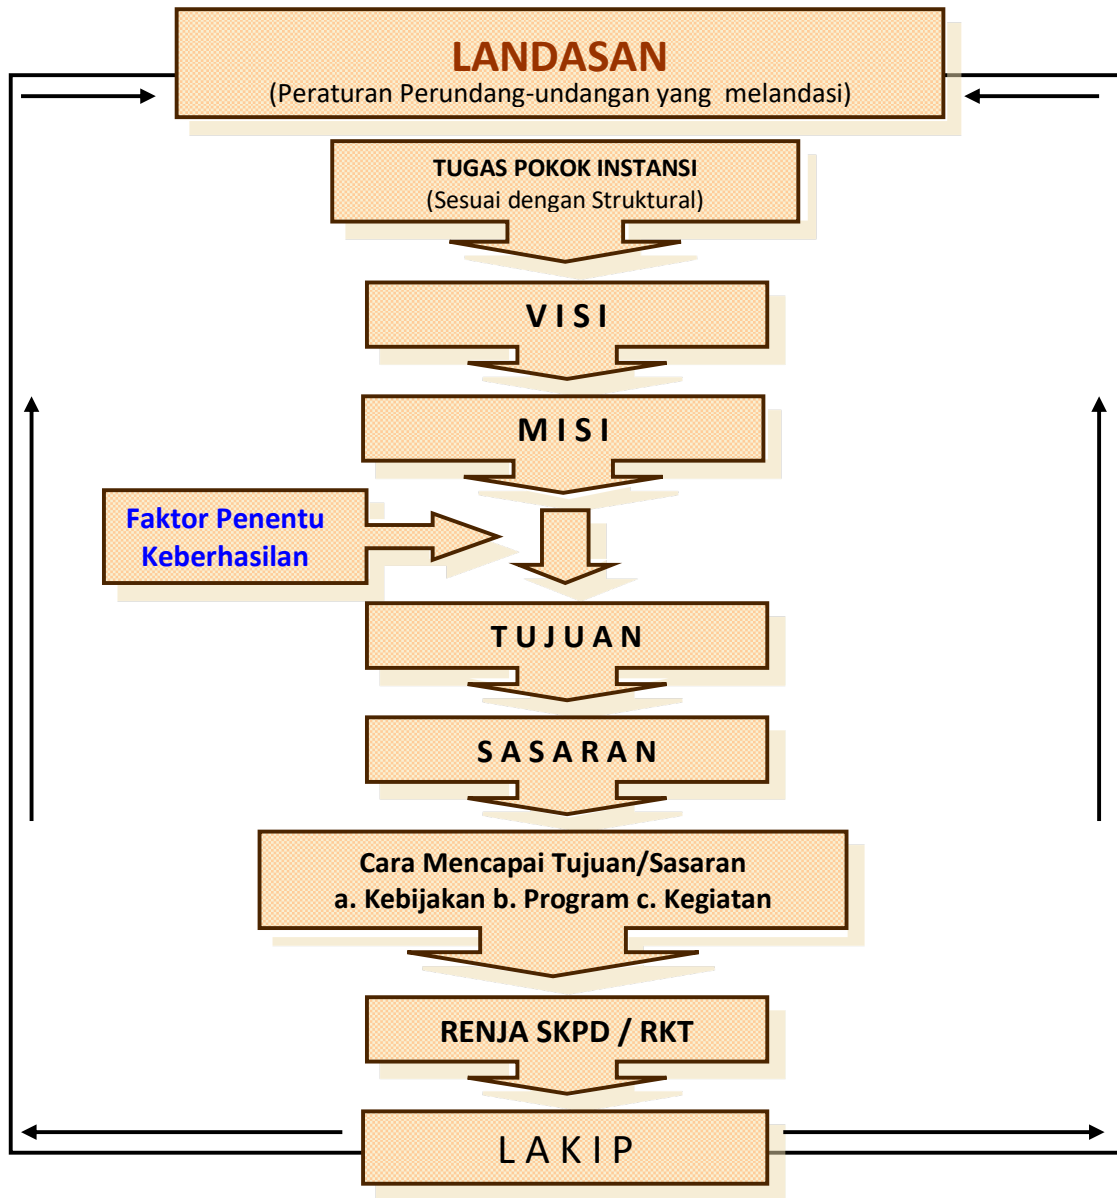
LANDASAN
(Peraturan Perundang-undangan yang melandasi)

TUGAS POKOK INSTANSI
(Sesuai dengan Struktural)

V I S I

M I S I

Faktor Penentu Keberhasilan

T U J U A N

S A S A R A N

Cara Mencapai Tujuan/Sasaran
a. Kebijakan b. Program c. Kegiatan

RENJA SKPD / RKT

L A K I P